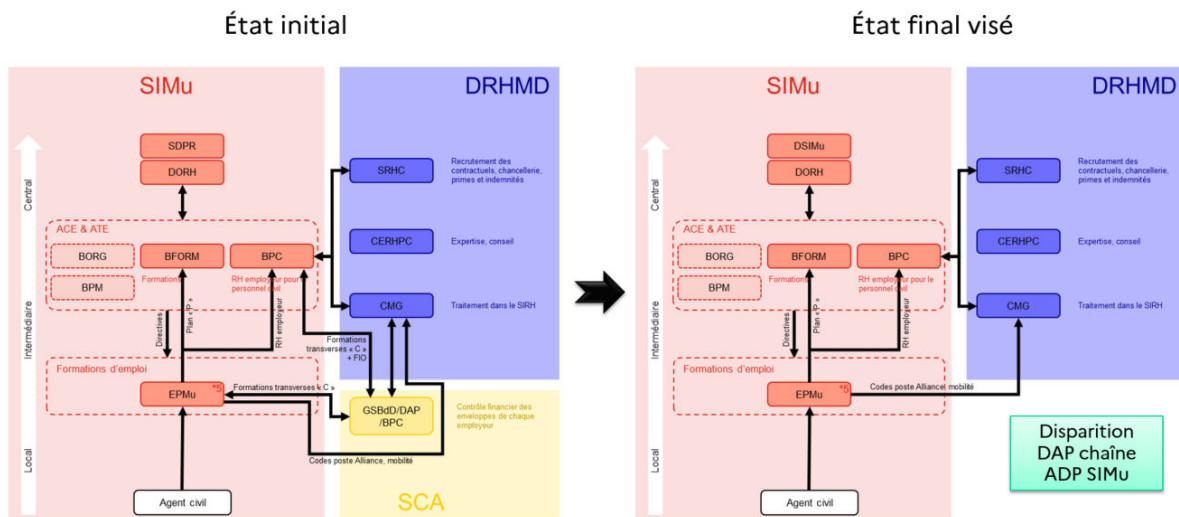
État initial

SIMu

DRHMD

Central

Intermédiaire

Local

SDPR

DORH

SRHC

Recrutement des contractuels, chancellerie, primes et indemnités

ACE & ATE

BORG

BFORM

BPC

CERHPC

Expertise, conseil

BPM

Formations

RH employeur pour le personnel civil

CMG

Traitement dans le SIRH

Directives

Plan « P »

RH employeur

Formations transverses « C » + FIO

Formations d'emploi

EPMu

Formations transverses « C »

GSBdD/DAP/BPC

Contrôle financier des enveloppes de chaque employeur

Codes poste Alliance, mobilité

Agent civil

SCA

État final visé

SIMu

DRHMD

Central

Intermédiaire

Local

DSIMu

DORH

SRHC

Recrutement des contractuels, chancellerie, primes et indemnités

ACE & ATE

BORG

BFORM

BPC

CERHPC

Expertise, conseil

BPM

Formations

RH employeur pour le personnel civil

CMG

Traitement dans le SIRH

Directives

Plan « P »

RH employeur

Formations d'emploi

EPMu

Codes poste Alliance, mobilité

Agent civil

Disparition DAP chaîne ADP SIMu